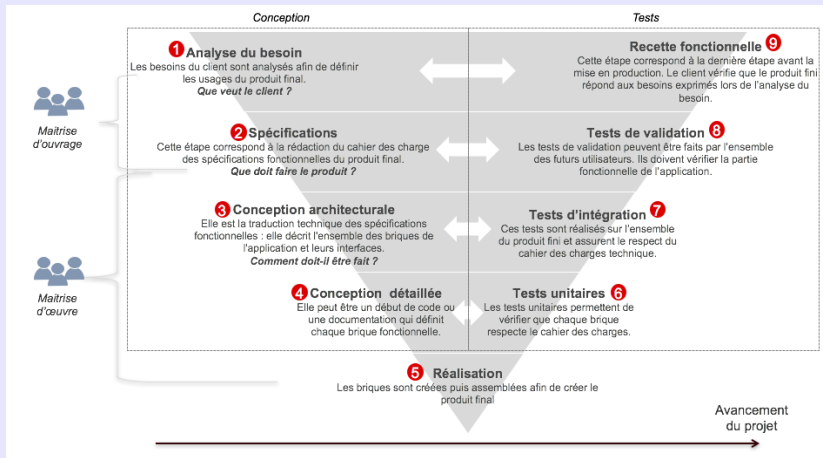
Conception

Tests

1 Analyse du besoin
Les besoins du client sont analysés afin de définir les usages du produit final.
Que veut le client ?

Recette fonctionnelle 9
Cette étape correspond à la dernière étape avant la mise en production. Le client vérifie que le produit fini répond aux besoins exprimés lors de l'analyse du besoin.

Maitrise d'ouvrage

2 Spécifications
Cette étape correspond à la rédaction du cahier des charge des spécifications fonctionnelles du produit final.
Que doit faire le produit ?

Tests de validation 8
Les tests de validation peuvent être faits par l'ensemble des futurs utilisateurs. Ils doivent vérifier la partie fonctionnelle de l'application.

3 Conception architecturale
Elle est la traduction technique des spécifications fonctionnelles : elle décrit l'ensemble des briques de l'application et leurs interfaces.
Comment doit-il être fait ?

Tests d'intégration 7
Ces tests sont réalisés sur l'ensemble du produit fini et assurent le respect du cahier des charges technique.

Maitrise d'œuvre

4 Conception détaillée
Elle peut être un début de code ou une documentation qui définit chaque brique fonctionnelle.

Tests unitaires 6
Les tests unitaires permettent de vérifier que chaque brique respecte le cahier des charges.

5 Réalisation
Les briques sont créées puis assemblées afin de créer le produit final

Avancement du projet